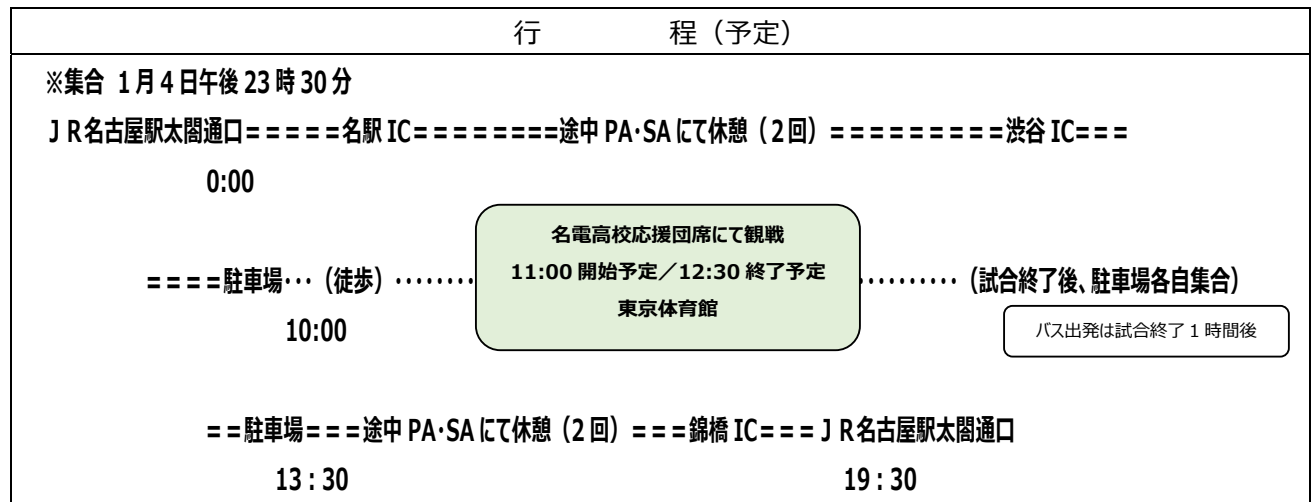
行　　　程（予定）

※集合 1月4日午後23時30分

JR名古屋駅太閤通口=====名駅IC========途中PA･SAにて休憩（2回）=========渋谷IC===

0:00

====駐車場･･･（徒歩）････････

名電高校応援団席にて観戦
11:00 開始予定／12:30 終了予定
東京体育館

･････････（試合終了後、駐車場各自集合）

10:00

バス出発は試合終了1時間後

==駐車場===途中PA･SAにて休憩（2回）===錦橋IC===JR名古屋駅太閤通口

13 : 30　　　　　　　　　　19 : 30